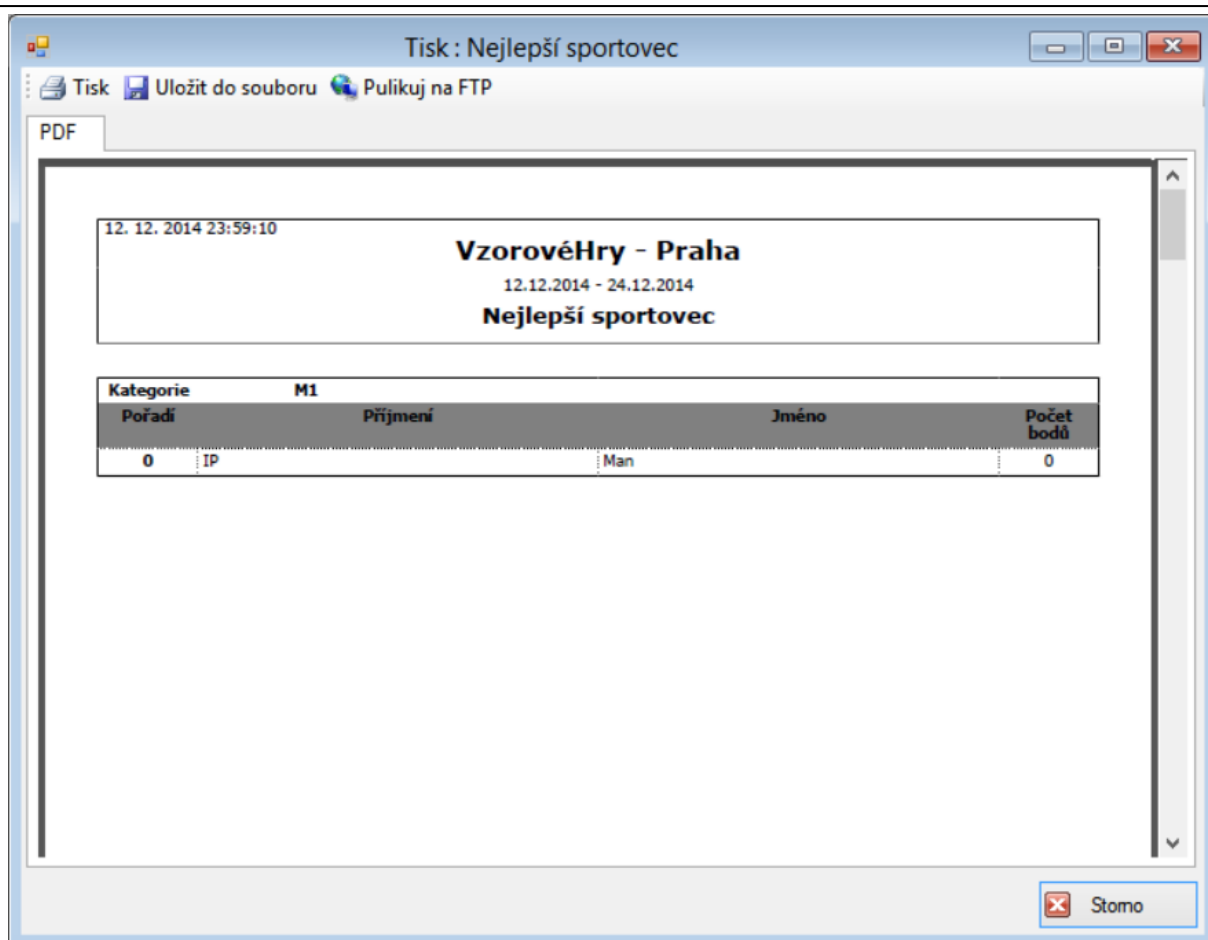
Tisk : Nejlepší sportovec

Tisk Uložit do souboru Pulikuj na FTP

PDF

12. 12. 2014 23:59:10

VzorovéHry - Praha

12.12.2014 - 24.12.2014

Nejlepší sportovec

Kategorie M1

| Pořadí | Příjmení | Jméno | Počet bodů |
|---|---|---|---|
| 0 | IP | Man | 0 |

Storno